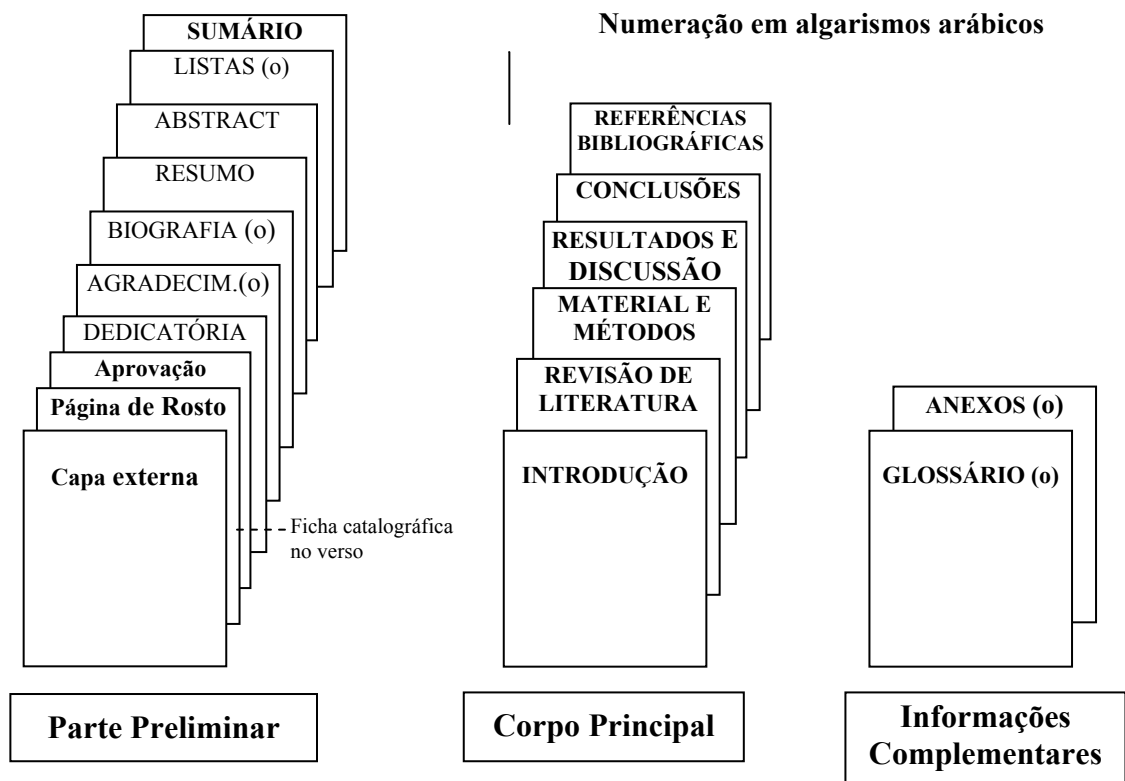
SUMÁRIO
LISTAS (o)
ABSTRACT
RESUMO
BIOGRAFIA (o)
AGRADECIM.(o)
DEDICATÓRIA
Aprovação
Página de Rosto
Capa externa

Ficha catalográfica no verso

Numeração em algarismos arábicos

REFERÊNCIAS BIBLIOGRÁFICAS
CONCLUSÕES
RESULTADOS E DISCUSSÃO
MATERIAL E MÉTODOS
REVISÃO DE LITERATURA
INTRODUÇÃO

ANEXOS (o)
GLOSSÁRIO (o)

Parte Preliminar

Corpo Principal

Informações Complementares